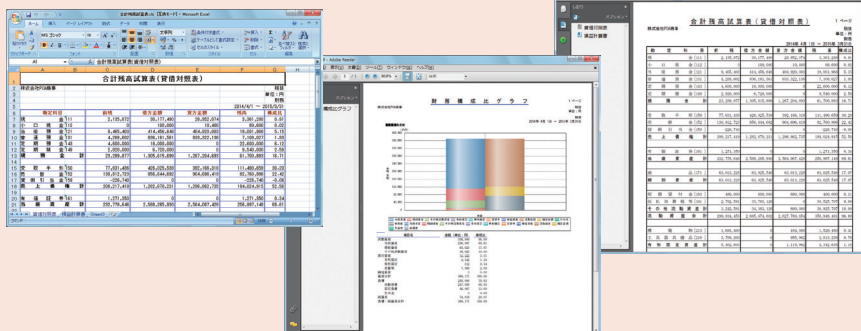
合計残高試算表 [互換モード] - Microsoft Excel

ホーム 挿入 ページレイアウト 数式 データ 校閲 表示

MS ゴシック

A1

合計残高試算表(貸借対照表)

合計残高試算表（貸借対照表）

株式会社PCA商事

2014/4/1 ～ 2015/3/31

合計残高試算表 (貸借対照表)

株式会社PCA商事

財務構成比グラフ

Adobe Reader

構成比グラフ

資借対照表

損益計算書

合計残高試算表（貸借対照表）

株式会社PCA商事

2014年 4月 1日 ～ 2015年 3月31日